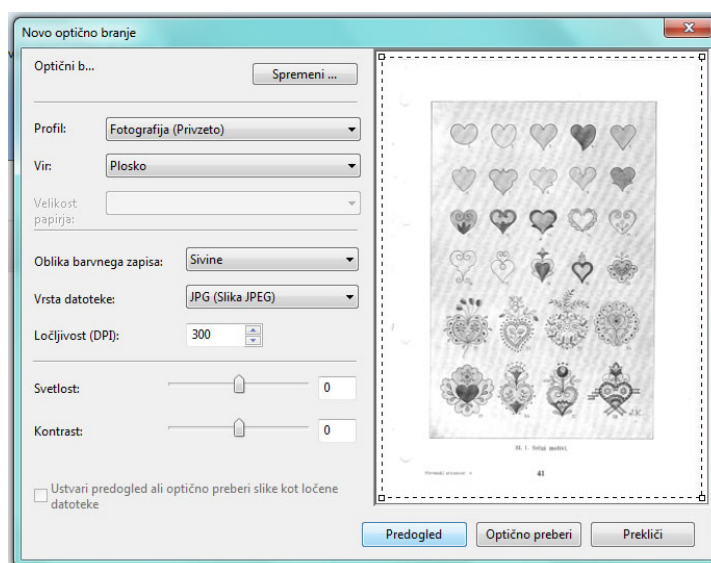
Novo optično branje

Optični b...

Spremeni ...

Profil: Fotografija (Privzeto)

Vir: Plosko

Velikost papirja:

Oblika barvnega zapisa: Sivine

Vrsta datoteke: JPG (Slika JPEG)

Ločljivost (DPI): 300

Svetlost: 0

Kontrast: 0

Ustvari predogled ali optično preberi slike kot ločene datoteke

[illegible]

41

Predogled

Optično preberi

Prekliči